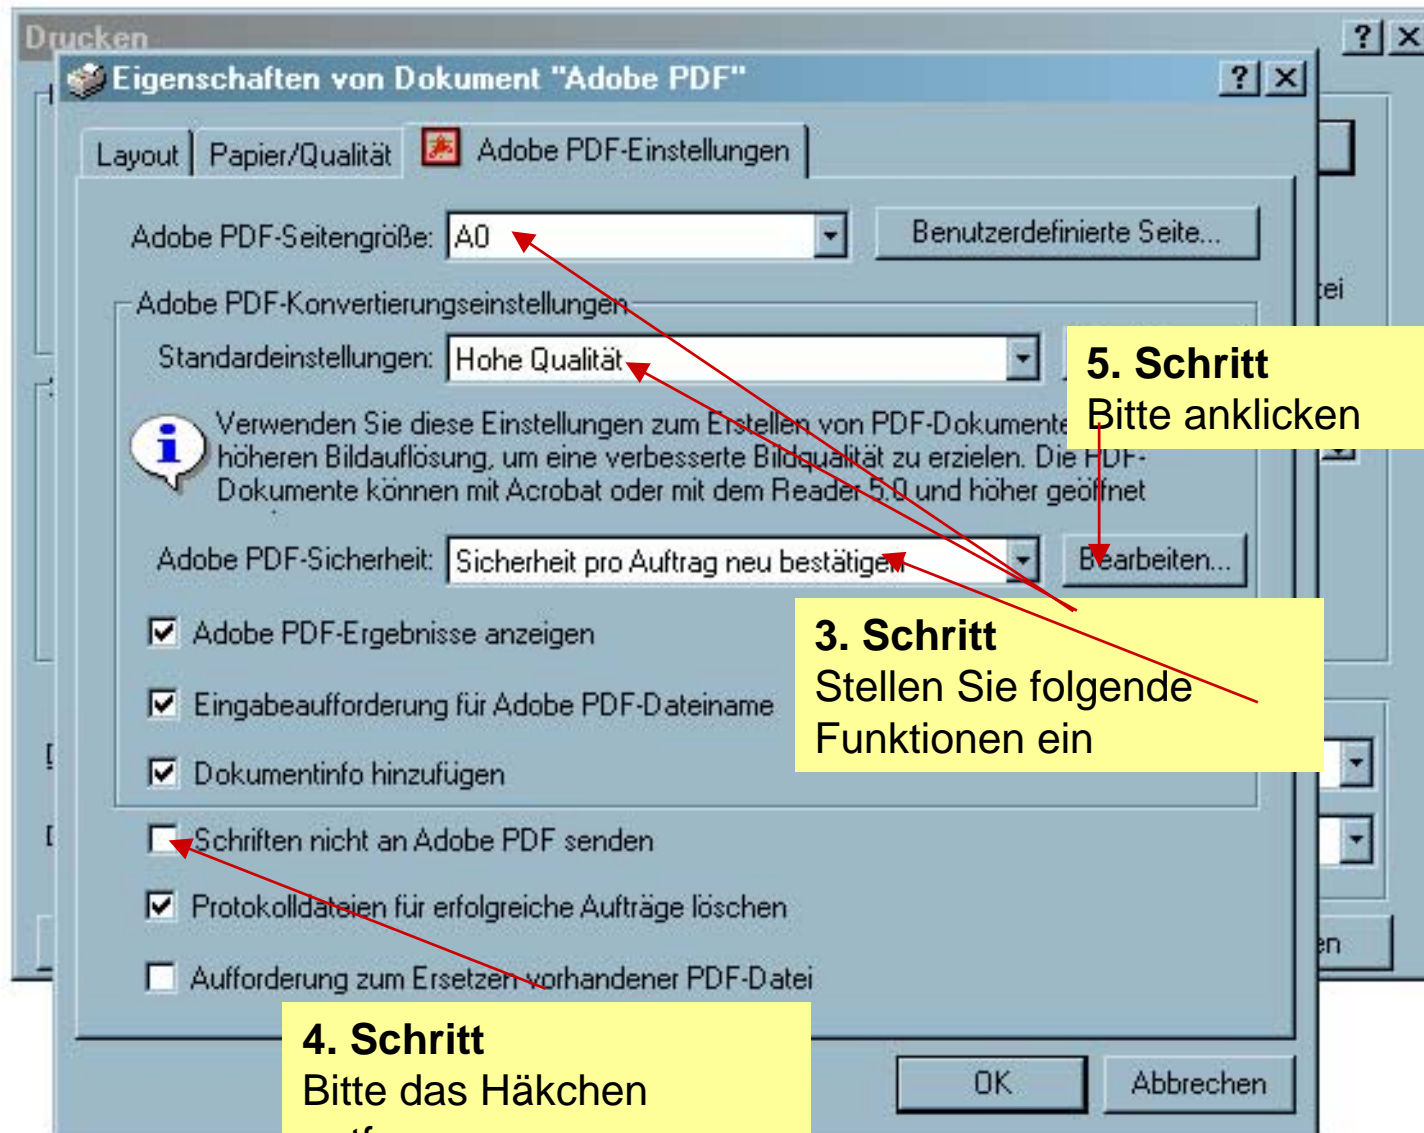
Drucken

Eigenschaften von Dokument "Adobe PDF"

?
X

Layout
Papier/Qualität
Adobe PDF-Einstellungen

Adobe PDF-Seitengröße: A0
Benutzerdefinierte Seite...

Adobe PDF-Konvertierungseinstellungen

Standardeinstellungen: Hohe Qualität

Verwenden Sie diese Einstellungen zum Erstellen von PDF-Dokumente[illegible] höheren Bildauflösung, um eine verbesserte Bildqualität zu erzielen. Die PDF-Dokumente können mit Acrobat oder mit dem Reader 5.0 und höher geöffnet

Adobe PDF-Sicherheit: Sicherheit pro Auftrag neu bestätigen
Bearbeiten...

Adobe PDF-Ergebnisse anzeigen

Eingabeaufforderung für Adobe PDF-Dateiname

Dokumentinfo hinzufügen

Schriften nicht an Adobe PDF senden

Protokolldateien für erfolgreiche Aufträge löschen

Aufforderung zum Ersetzen vorhandener PDF-Datei

OK
Abbrechen

5. Schritt
Bitte anklicken

3. Schritt
Stellen Sie folgende Funktionen ein

4. Schritt
Bitte das Häkchen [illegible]